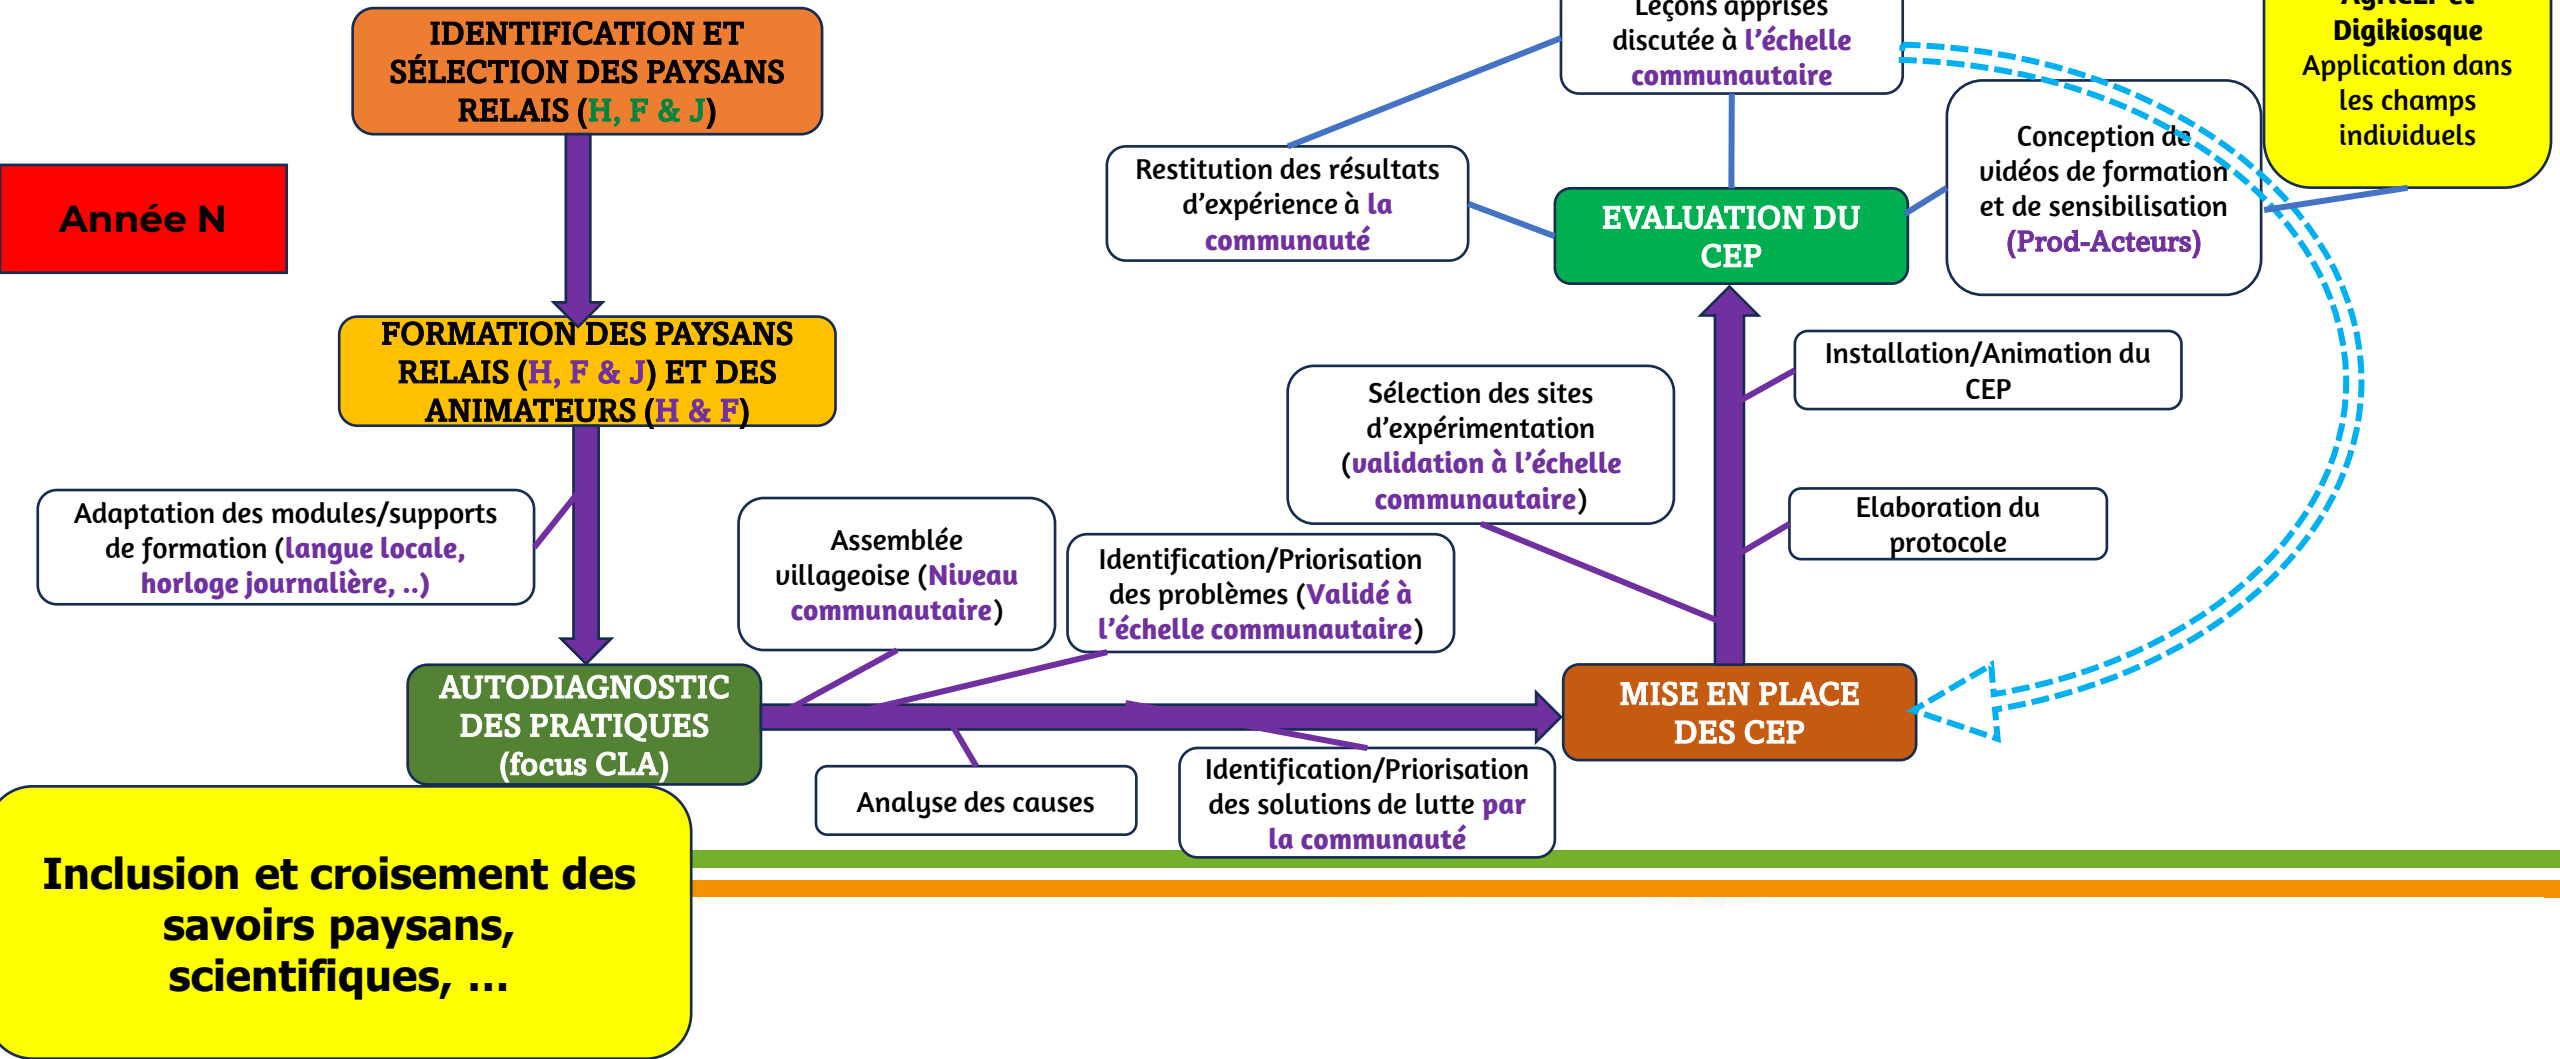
IDENTIFICATION ET SÉLECTION DES PAYSANS RELAIS (H, F & J)

Année N

FORMATION DES PAYSANS RELAIS (H, F & J) ET DES ANIMATEURS (H & F)

Adaptation des modules/supports de formation (langue locale, horloge journalière, ..)

AUTODIAGNOSTIC DES PRATIQUES (focus CLA)

Assemblée villageoise (Niveau communautaire)

Identification/Priorisation des problèmes (Validé à l'échelle communautaire)

Analyse des causes

Identification/Priorisation des solutions de lutte par la communauté

MISE EN PLACE DES CEP

Sélection des sites d'expérimentation (validation à l'échelle communautaire)

Elaboration du protocole

Installation/Animation du CEP

EVALUATION DU CEP

Restitution des résultats d'expérience à la communauté

Leçons apprises discutée à l'échelle communautaire

Conception de vidéos de formation et de sensibilisation (Prod-Acteurs)

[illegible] et Digikiosque Application dans les champs individuels

Inclusion et croisement des savoirs paysans, scientifiques, …